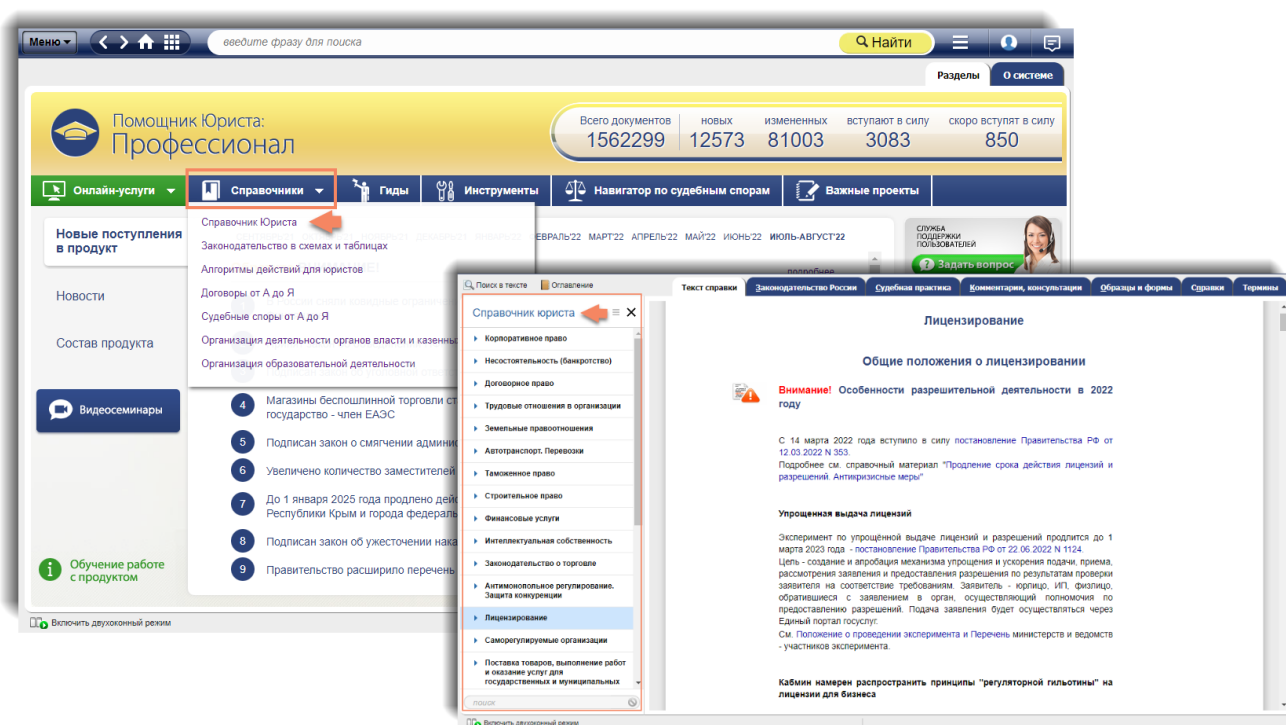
Меню
введите фразу для поиска
Найти

Разделы
О системе

Помощник Юриста:
Профессионал

| Всего документов | новых | измененных | вступают в силу | скоро вступят в силу |
|---|---|---|---|---|
| 1562299 | 12573 | 81003 | 3083 | 850 |

Онлайн-услуги
Справочники
Гиды
Инструменты
Навигатор по судебным спорам
Важные проекты

Новые поступления в продукт

Справочник Юриста
Законодательство в схемах и таблицах
Алгоритмы действий для юристов
Договоры от А до Я
Судебные споры от А до Я
Организация деятельности органов власти и казенны
Организация образовательной деятельности

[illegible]ЕВРАЛЬ'22 МАРТ'22 АПРЕЛЬ'22 МАЙ'22 ИЮНЬ'22 ИЮЛЬ-АВГУСТ'22

СЛУЖБА ПОДДЕРЖКИ ПОЛЬЗОВАТЕЛЕЙ
Задать вопрос

Новости
Состав продукта
Видеосеминары

4 Магазины беспошлинной торговли ст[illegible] государство - член ЕАЭС
5 Подписан закон о смягчении админ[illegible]
6 Увеличено количество заместителей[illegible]
7 До 1 января 2025 года продлено дей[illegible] Республики Крым и города федерал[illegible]
8 Подписан закон об ужесточении нак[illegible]
9 Правительство расширило перечень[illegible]

Обучение работе с продуктом
Включить двухоконный режим

Поиск в тексте
Оглавление
Справочник Юриста

Корпоративное право
Несостоятельность (банкротство)
Договорное право
Трудовые отношения в организации
Земельные правоотношения
Автотранспорт. Перевозки
Таможенное право
Строительное право
Финансовые услуги
Интеллектуальная собственность
Законодательство о торговле
Антимонопольное регулирование. Защита конкуренции
Лицензирование
Саморегулируемые организации
Поставка товаров, выполнение работ и оказание услуг для государственных и муниципальных
поиск

Текст справки
Законодательство России
Судебная практика
Комментарии, консультации
Образцы и формы
Справки
Термины

Лицензирование

Общие положения о лицензировании

Внимание! Особенности разрешительной деятельности в 2022 году

С 14 марта 2022 года вступило в силу постановление Правительства РФ от 12.03.2022 N 353.
Подробнее см. справочный материал "Продление срока действия лицензий и разрешений. Антикризисные меры"

Упрощенная выдача лицензий

Эксперимент по упрощённой выдаче лицензий и разрешений продлится до 1 марта 2023 года - постановление Правительства РФ от 22.06.2022 N 1124.
Цель - создание и апробация механизма упрощения и ускорения подачи, приема, рассмотрения заявления и предоставления разрешения по результатам проверки заявителя на соответствие требованиям. Заявитель - юрлицо, ИП, физлицо, обратившиеся с заявлением в орган, осуществляющий полномочия по предоставлению разрешений. Подача заявления будет осуществляться через Единый портал госуслуг.
См. Положение о проведении эксперимента и Перечень министерств и ведомств - участников эксперимента.

Кабмин намерен распространить принципы "регуляторной гильотины" на лицензии для бизнеса

Включить двухоконный режим